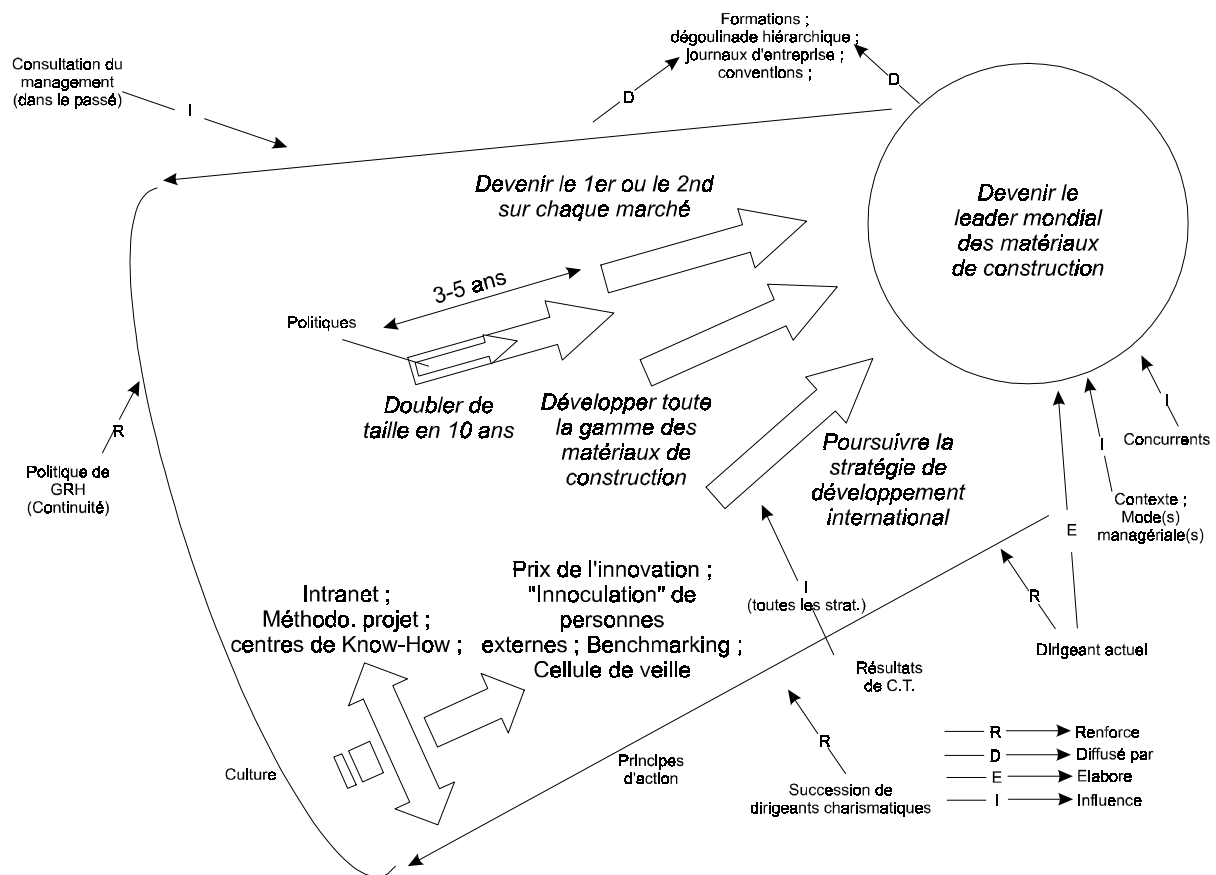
Formations ; dégoulinade hiérarchique ; journaux d'entreprise ; conventions ;

Consultation du management (dans le passé)

I

D

D

Devenir le leader mondial des matériaux de construction

Devenir le 1er ou le 2nd sur chaque marché

3-5 ans

Politiques

Doubler de taille en 10 ans

Développer toute la gamme des matériaux de construction

Poursuivre la stratégie de développement international

R

Politique de GRH (Continuité)

I

Concurrents

I

Contexte ; Mode(s) managériale(s)

E

R

Dirigeant actuel

I (toutes les strat.)

Résultats de C.T.

Intranet ; Méthodo. projet ; centres de Know-How ;

Prix de l'innovation ; "Innoculation" de personnes externes ; Benchmarking ; Cellule de veille

Culture

Principes d'action

R

Succession de dirigeants charismatiques

R → Renforce
D → Diffusé par
E → Elabore
I → Influence